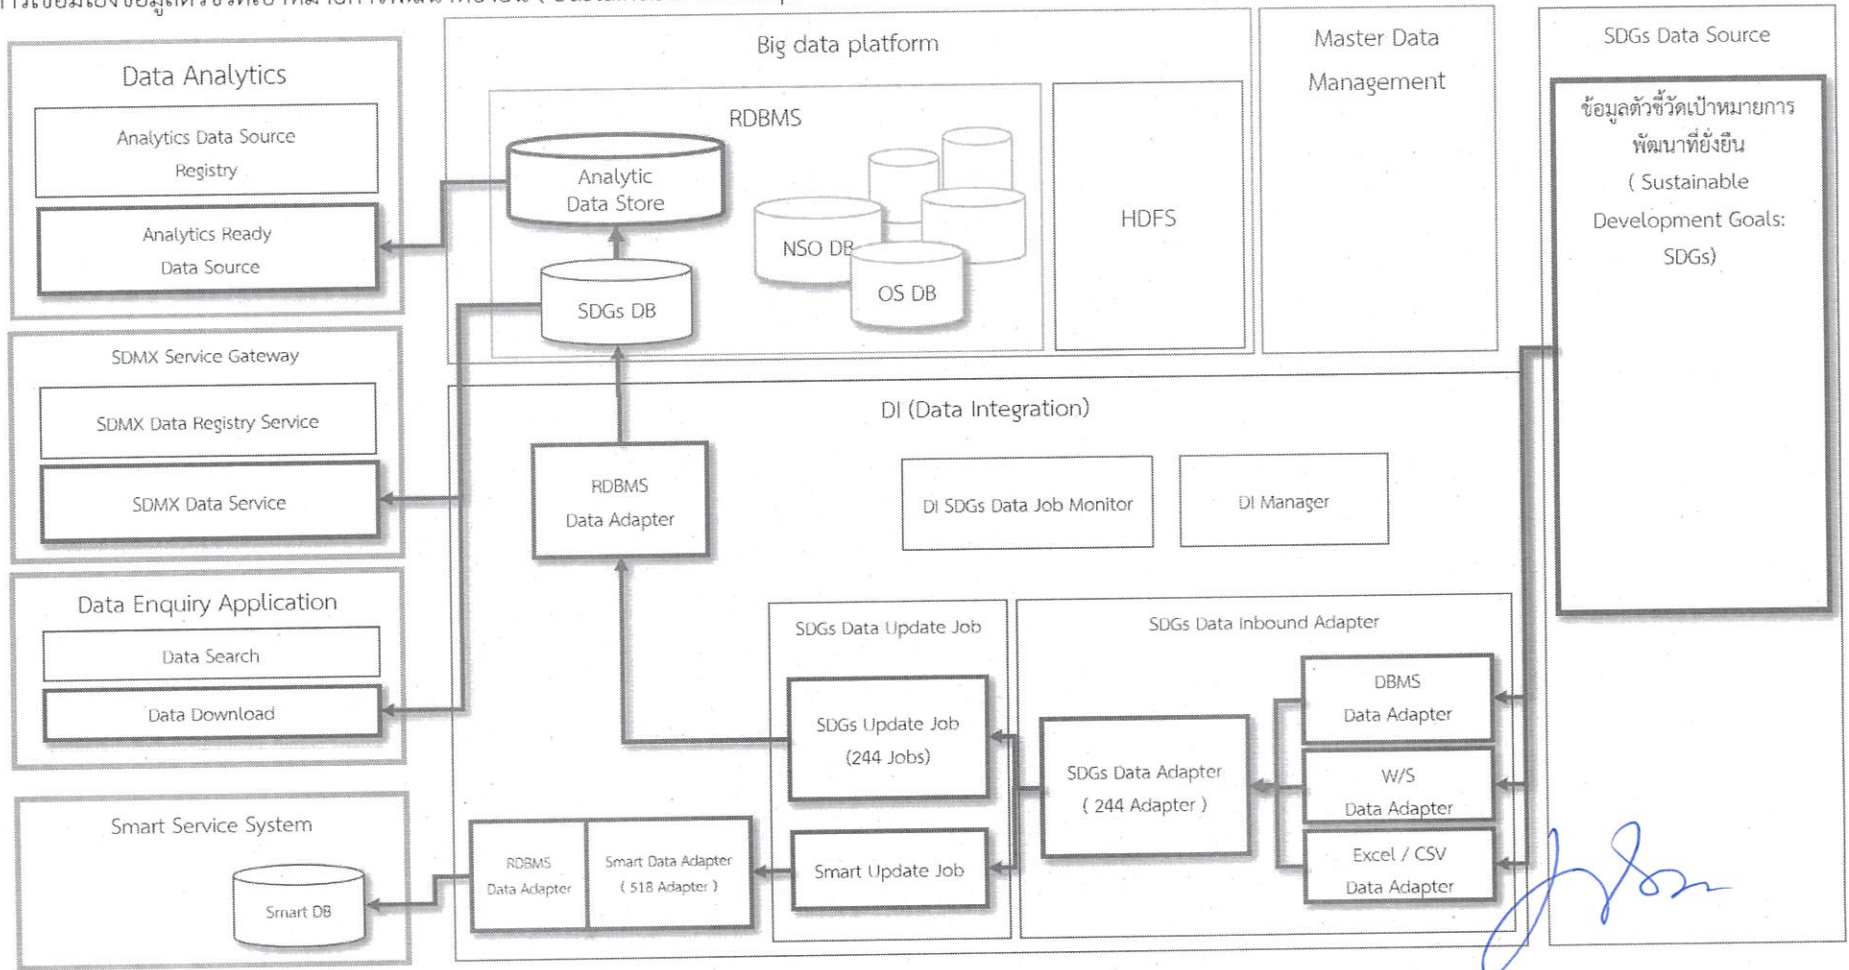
Data Analytics

Analytics Data Source Registry

Analytics Ready Data Source

SDMX Service Gateway

SDMX Data Registry Service

SDMX Data Service

Data Enquiry Application

Data Search

Data Download

Smart Service System

Smart DB

Big data platform

RDBMS

Analytic Data Store

SDGs DB

NSO DB

OS DB

HDFS

Master Data Management

SDGs Data Source

ข้อมูลตัวชี้วัดเป้าหมายการพัฒนาที่ยั่งยืน ( Sustainable Development Goals: SDGs)

DI (Data Integration)

RDBMS Data Adapter

DI SDGs Data Job Monitor

DI Manager

SDGs Data Update Job

SDGs Update Job (244 Jobs)

Smart Update Job

SDGs Data Inbound Adapter

SDGs Data Adapter ( 244 Adapter )

DBMS Data Adapter

W/S Data Adapter

Excel / CSV Data Adapter

RDBMS Data Adapter

Smart Data Adapter ( 518 Adapter )